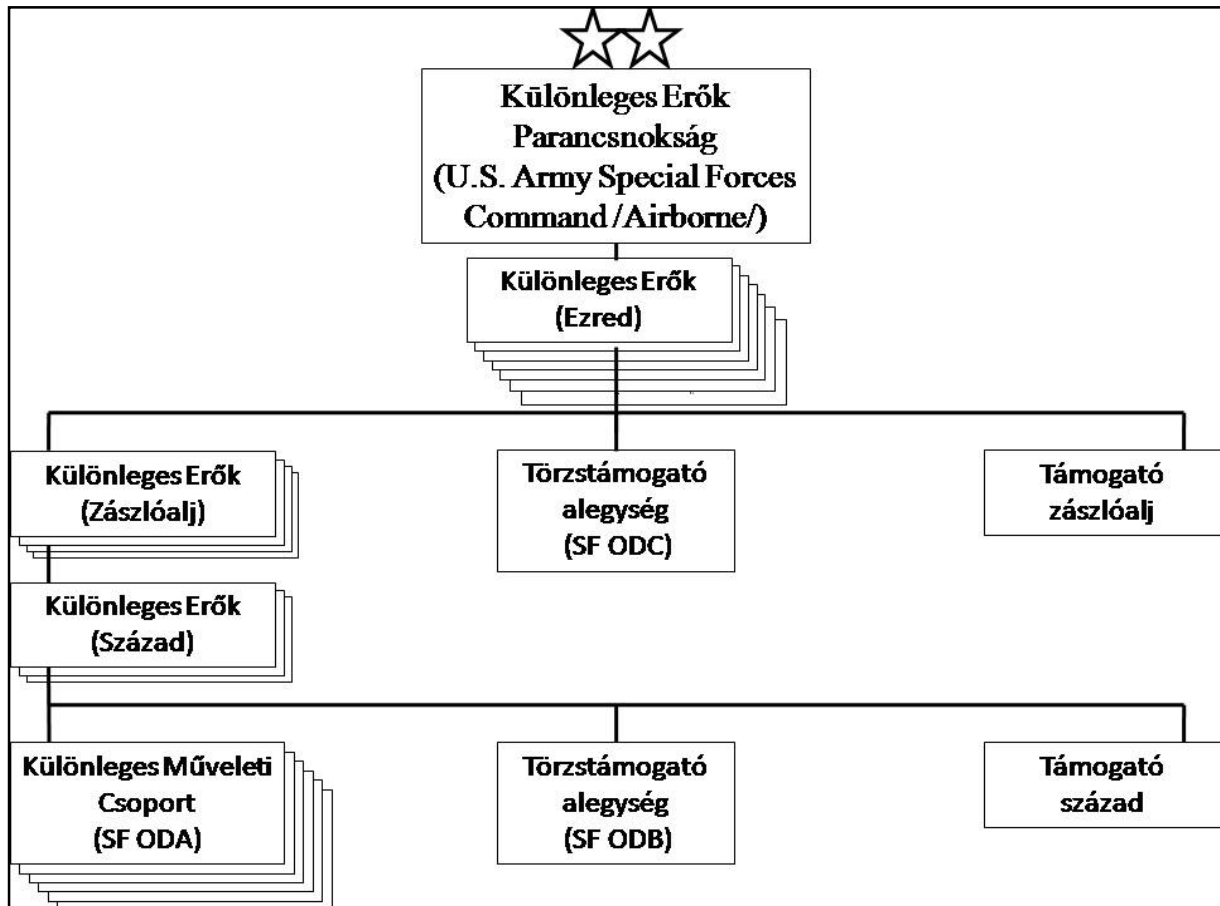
Különleges Erők Parancsnokság (U.S. Army Special Forces Command /Airborne/)

Különleges Erők (Ezred)

Különleges Erők (Zászlóalj)

Törzstámogató alegység (SF ODC)

Támogató zászlóalj

Különleges Erők (Század)

Különleges Műveleti Csoport (SF ODA)

Törzstámogató alegység (SF ODB)

Támogató század